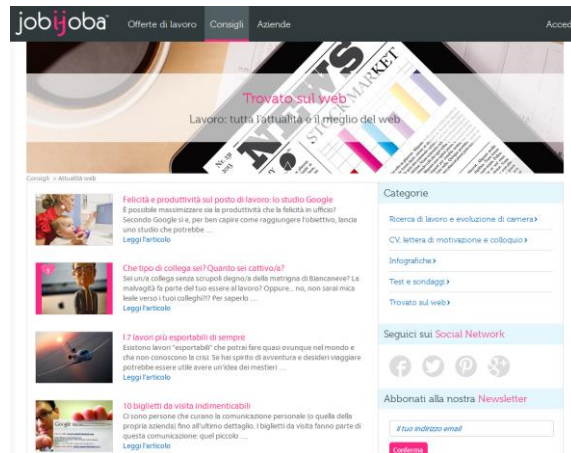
jobijoba Offerte di lavoro Consigli Aziende Acced

Trovato sul web
Lavoro: tutta l'attualità e il meglio del web

Consigli > Attualità web

Felicità e produttività sul posto di lavoro: lo studio Google
È possibile massimizzare sia la produttività che la felicità in ufficio? Secondo Google sì e, per ben capire come raggiungere l'obiettivo, lancia uno studio che potrebbe ...
Leggi l'articolo

Che tipo di collega sei? Quanto sei cattivo/a?
Sei un/a collega senza scrupoli degno/a della matrigna di Biancaneve? La malvagità fa parte del tuo essere al lavoro? Oppure... no, non sarai mica leale verso i tuoi colleghi!?! Per saperlo ...
Leggi l'articolo

I 7 lavori più esportabili di sempre
Esistono lavori "esportabili" che potrai fare quasi ovunque nel mondo e che non conoscono la crisi. Se hai spirito di avventura e desideri viaggiare potrebbe essere utile avere un'idea dei mestieri ...
Leggi l'articolo

10 biglietti da visita indimenticabili
Ci sono persone che curano la comunicazione personale (o quella della propria azienda) fino all'ultimo dettaglio. I biglietti da visita fanno parte di questa comunicazione: quel piccolo ...
Leggi l'articolo

Categorie
Ricerca di lavoro e evoluzione di carriera
CV, lettera di motivazione e colloquio
Infografiche
Test e sondaggi
Trovato sul web

Seguici sui Social Network

Abbonati alla nostra Newsletter
Il tuo indirizzo email
Conferma